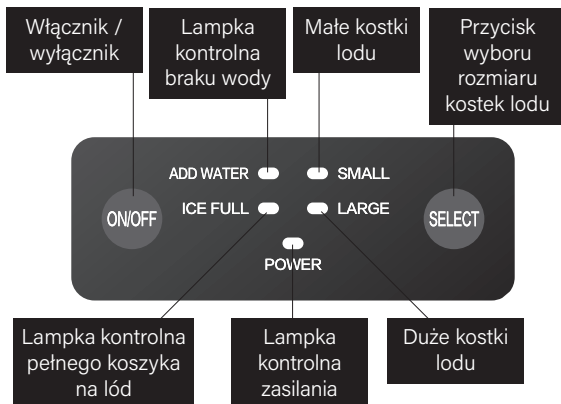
Włącznik / wyłącznik

Lampka kontrolna braku wody

Małe kostki lodu

Przycisk wyboru rozmiaru kostek lodu

ADD WATER
SMALL
ON/OFF
ICE FULL
LARGE
SELECT
POWER

Lampka kontrolna pełnego koszyka na lód

Lampka kontrolna zasilania

Duże kostki lodu